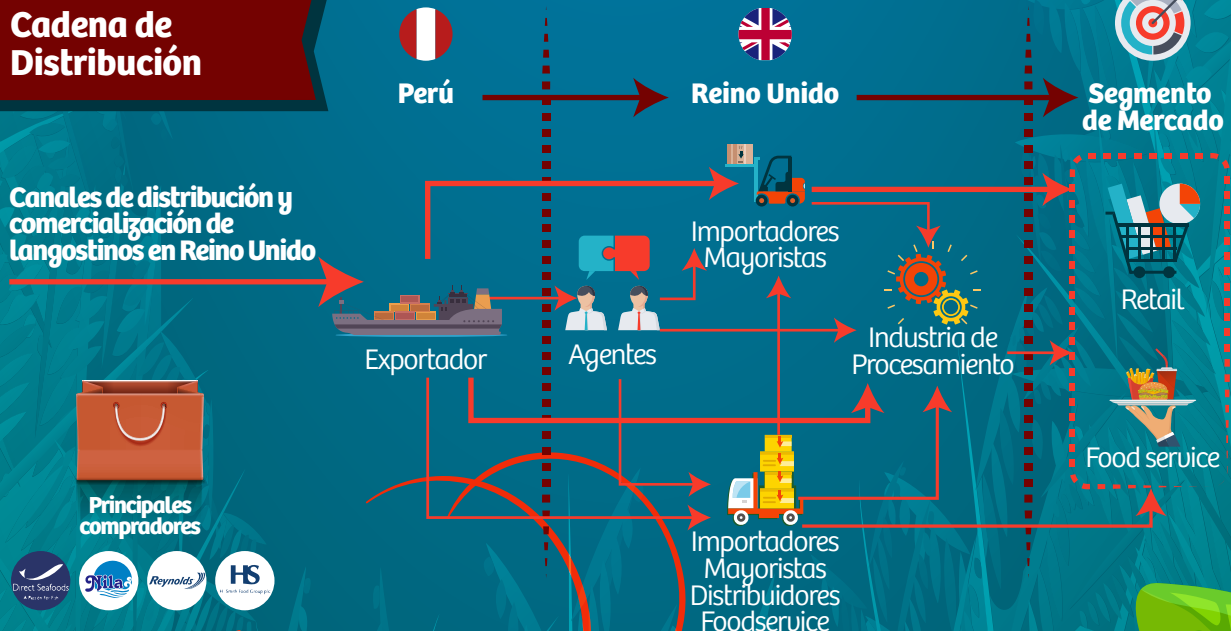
Cadena de Distribución

Perú

Reino Unido

Segmento de Mercado

Canales de distribución y comercialización de langostinos en Reino Unido

Importadores Mayoristas

Industria de Procesamiento

Retail

Exportador

Agentes

Food service

Importadores Mayoristas Distribuidores Foodservice

Principales compradores

Direct Seafoods

Nila

Reynolds

HS